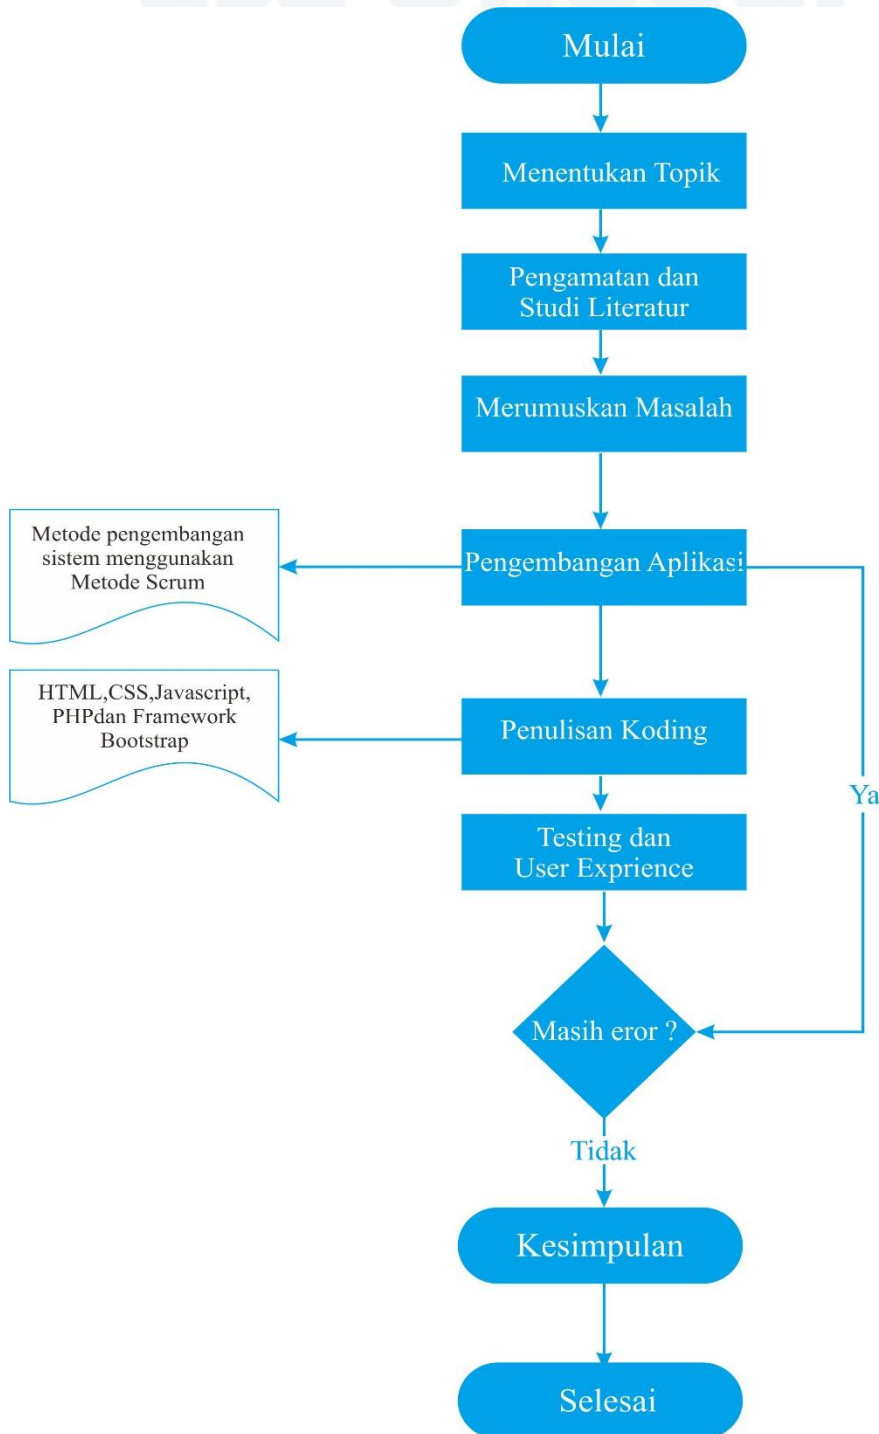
Mulai

Menentukan Topik

Pengamatan dan Studi Literatur

Merumuskan Masalah

Metode pengembangan sistem menggunakan Metode Scrum

Pengembangan Aplikasi

HTML,CSS,Javascript, PHPdan Framework Bootstrap

Penulisan Koding

Ya

Testing dan User Exprience

Masih eror ?

Tidak

Kesimpulan

Selesai